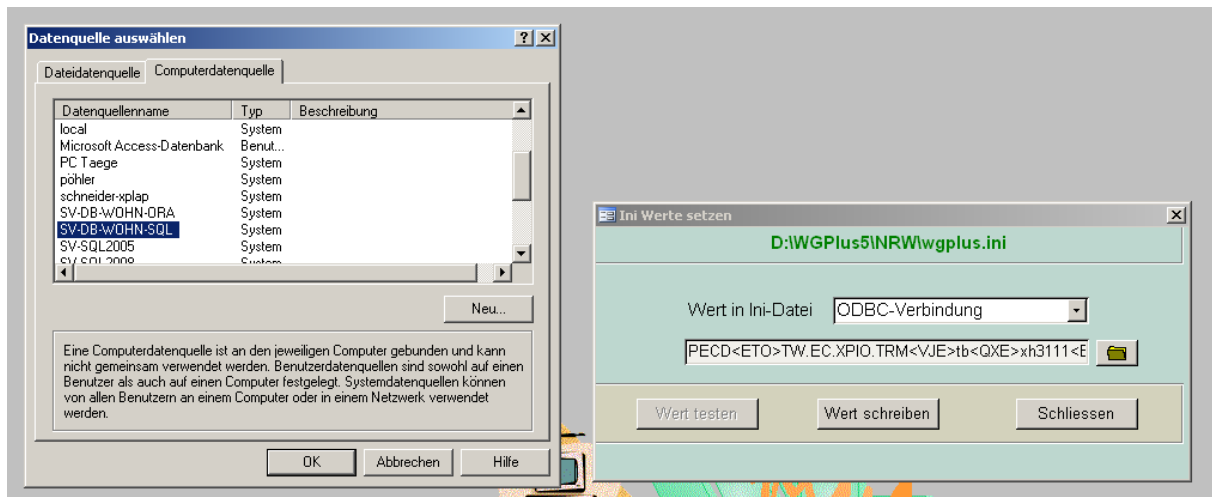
Datenquelle auswählen
?
Dateidatenquelle Computerdatenquelle

| Datenquellenname | Typ | Beschreibung |
|---|---|---|
| local | System | |
| Microsoft Access-Datenbank | Benut... | |
| PC Taege | System | |
| pöhler | System | |
| schneider-xplap | System | |
| SV-DB-WOHN-ORA | System | |
| SV-DB-WOHN-SQL | System | |
| SV-SQL2005 | System | |
| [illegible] | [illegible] | |

Neu...

Eine Computerdatenquelle ist an den jeweiligen Computer gebunden und kann nicht gemeinsam verwendet werden. Benutzerdatenquellen sind sowohl auf einen Benutzer als auch auf einen Computer festgelegt. Systemdatenquellen können von allen Benutzern an einem Computer oder in einem Netzwerk verwendet werden.

OK Abbrechen Hilfe

Ini Werte setzen
D:\WGPlus5\NRW\wgplus.ini
Wert in Ini-Datei ODBC-Verbindung
PECD<ETO>TW.EC.XPIO.TRM<VJE>tb<QXE>xh3111<E
Wert testen Wert schreiben Schliessen